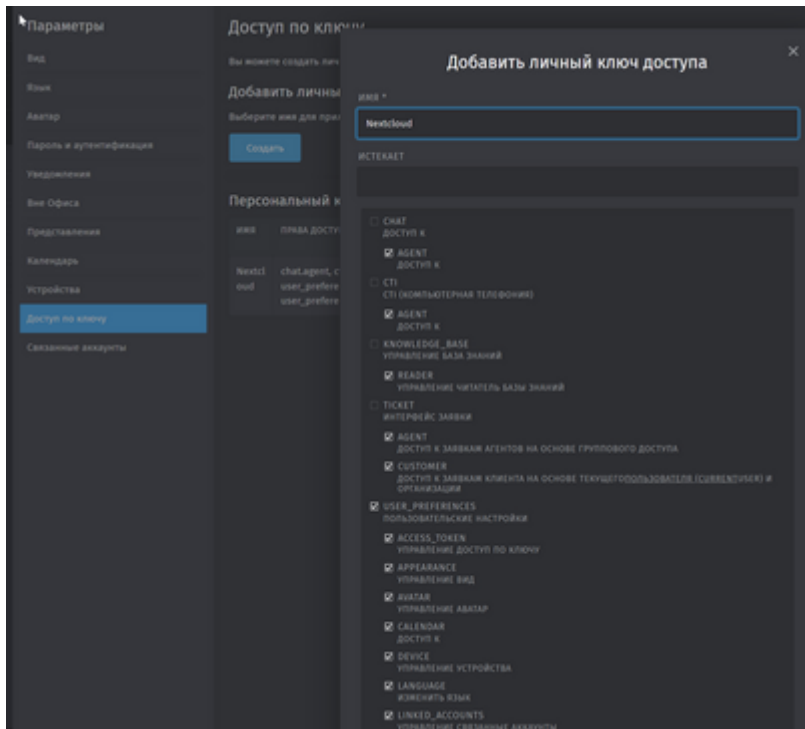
Параметры

Вид
Язык
Аватар
Пароль и аутентификация
Уведомления
Вне Офиса
Представления
Календарь
Устройства
Доступ по ключу
Связанные аккаунты

Доступ по клю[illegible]

Вы можете создать личн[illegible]

Добавить личны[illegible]

Выберите имя для при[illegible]

Создать

Персональный к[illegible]

| ИМЯ | ПРАВА ДОСТУ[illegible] |
|---|---|
| Nextcloud | chat.agent, c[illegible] user_prefere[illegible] user_prefere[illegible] |

Добавить личный ключ доступа

×

ИМЯ *

Nextcloud

ИСТЕКАЕТ

CHAT
ДОСТУП К

AGENT
ДОСТУП К

CTI
CTI (КОМПЬЮТЕРНАЯ ТЕЛЕФОНИЯ)

AGENT
ДОСТУП К

KNOWLEDGE_BASE
УПРАВЛЕНИЕ БАЗА ЗНАНИЙ

READER
УПРАВЛЕНИЕ ЧИТАТЕЛЬ БАЗЫ ЗНАНИЙ

TICKET
ИНТЕРФЕЙС ЗАЯВКИ

AGENT
ДОСТУП К ЗАЯВКАМ АГЕНТОВ НА ОСНОВЕ ГРУППОВОГО ДОСТУПА

CUSTOMER
ДОСТУП К ЗАЯВКАМ КЛИЕНТА НА ОСНОВЕ ТЕКУЩЕГОПОЛЬЗОВАТЕЛЯ (CURRENTUSER) И ОРГАНИЗАЦИИ

USER_PREFERENCES
ПОЛЬЗОВАТЕЛЬСКИЕ НАСТРОЙКИ

ACCESS_TOKEN
УПРАВЛЕНИЕ ДОСТУП ПО КЛЮЧУ

APPEARANCE
УПРАВЛЕНИЕ ВИД

AVATAR
УПРАВЛЕНИЕ АВАТАР

CALENDAR
ДОСТУП К

DEVICE
УПРАВЛЕНИЕ УСТРОЙСТВА

LANGUAGE
ИЗМЕНИТЬ ЯЗЫК

LINKED_ACCOUNTS
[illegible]